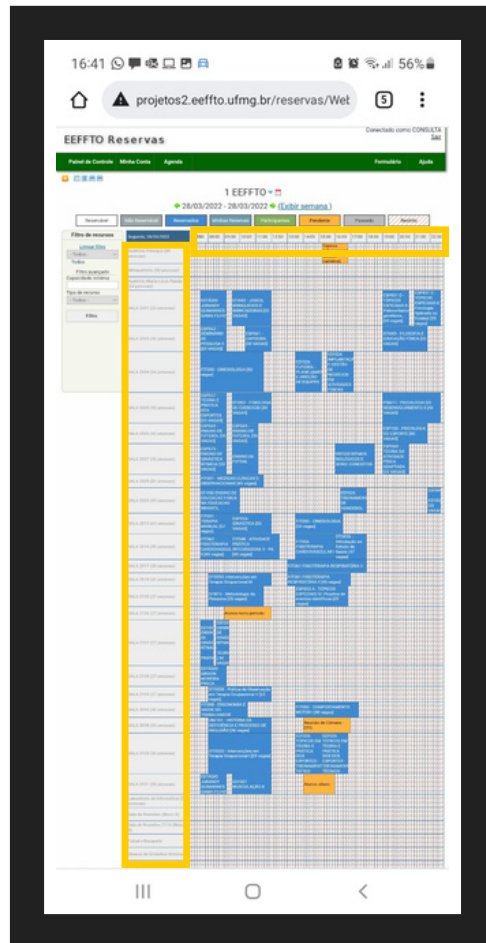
16:41

56%

projetos2.eeffto.ufmg.br/reservas/Wel

5

EEFFTO Reservas

Conectado como CONSULTA
Sair

Painel de Controle

Minha Conta

Agenda

Formulário

Ajuda

1 EEFFTO

28/03/2022 - 28/03/2022

(Exibir semana)

Reservar

Não Reservável

Reservados

Minhas Reservas

Participante

Pendente

Passado

Restrito

Filtro de recursos

Limpar filtro

Todos

Todos

Filtro avançado

Capacidade mínima

Tipo de recursos

Todos

Filtro

Segunda, 28/03/2022

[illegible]